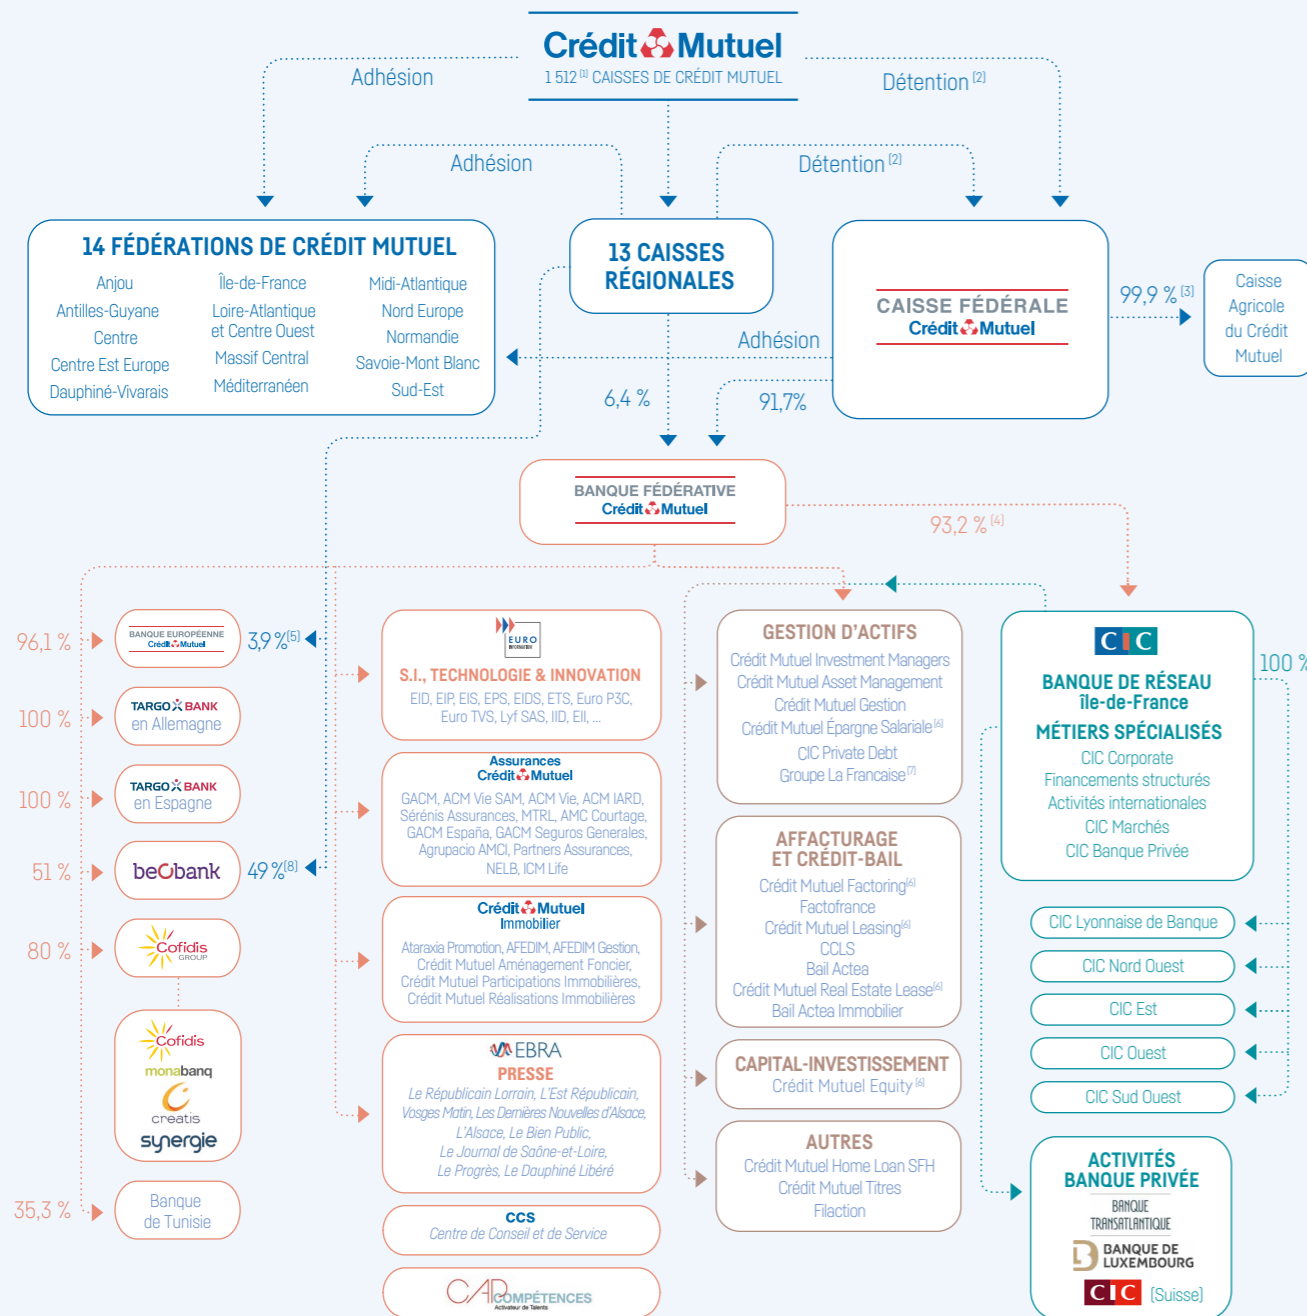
Crédit Mutuel
1 512 $^{(1)}$ CAISSES DE CRÉDIT MUTUEL

Adhésion

Détention $^{(2)}$

Adhésion

Détention $^{(2)}$

14 FÉDÉRATIONS DE CRÉDIT MUTUEL
Anjou
Antilles-Guyane
Centre
Centre Est Europe
Dauphiné-Vivarais
Île-de-France
Loire-Atlantique et Centre Ouest
Massif Central
Méditerranéen
Midi-Atlantique
Nord Europe
Normandie
Savoie-Mont Blanc
Sud-Est

13 CAISSES RÉGIONALES

CAISSE FÉDÉRALE
Crédit Mutuel

99,9 % $^{(3)}$

Caisse Agricole du Crédit Mutuel

Adhésion

6,4 %

91,7%

BANQUE FÉDÉRATIVE
Crédit Mutuel

93,2 % $^{(4)}$

96,1 %
BANQUE EUROPÉENNE Crédit Mutuel
3,9 %$^{(5)}$

100 %
TARGO BANK en Allemagne

100 %
TARGO BANK en Espagne

51 %
beobank
49 %$^{(8)}$

80 %
Cofidis GROUP

Cofidis
monabanq
creatis
synergie

35,3 %
Banque de Tunisie

EURO INFORMATION
S.I., TECHNOLOGIE & INNOVATION
EID, EIP, EIS, EPS, EIDS, ETS, Euro P3C, Euro TVS, Lyf SAS, IID, EII, ...

Assurances Crédit Mutuel
GACM, ACM Vie SAM, ACM Vie, ACM IARD, Sérénis Assurances, MTRL, AMC Courtage, GACM España, GACM Seguros Generales, Agrupacio AMCI, Partners Assurances, NELB, ICM Life

Crédit Mutuel Immobilier
Ataraxia Promotion, AFEDIM, AFEDIM Gestion, Crédit Mutuel Aménagement Foncier, Crédit Mutuel Participations Immobilières, Crédit Mutuel Réalisations Immobilières

EBRA
PRESSE
Le Républicain Lorrain, L'Est Républicain, Vosges Matin, Les Dernières Nouvelles d'Alsace, L'Alsace, Le Bien Public, Le Journal de Saône-et-Loire, Le Progrès, Le Dauphiné Libéré

CCS
Centre de Conseil et de Service

CAP COMPÉTENCES
Activateur de Talents

GESTION D'ACTIFS
Crédit Mutuel Investment Managers
Crédit Mutuel Asset Management
Crédit Mutuel Gestion
Crédit Mutuel Épargne Salariale$^{(6)}$
CIC Private Debt
Groupe La Française$^{(7)}$

AFFACTURAGE ET CRÉDIT-BAIL
Crédit Mutuel Factoring$^{(6)}$
Factofrance
Crédit Mutuel Leasing$^{(6)}$
CCLS
Bail Actea
Crédit Mutuel Real Estate Lease$^{(6)}$
Bail Actea Immobilier

CAPITAL-INVESTISSEMENT
Crédit Mutuel Equity$^{(6)}$

AUTRES
Crédit Mutuel Home Loan SFH
Crédit Mutuel Titres
Filaction

CIC
BANQUE DE RÉSEAU île-de-France
MÉTIERS SPÉCIALISÉS
CIC Corporate
Financements structurés
Activités internationales
CIC Marchés
CIC Banque Privée

100 %

CIC Lyonnaise de Banque
CIC Nord Ouest
CIC Est
CIC Ouest
CIC Sud Ouest

ACTIVITÉS BANQUE PRIVÉE
BANQUE TRANSATLANTIQUE
BANQUE DE LUXEMBOURG
CIC [Suisse]